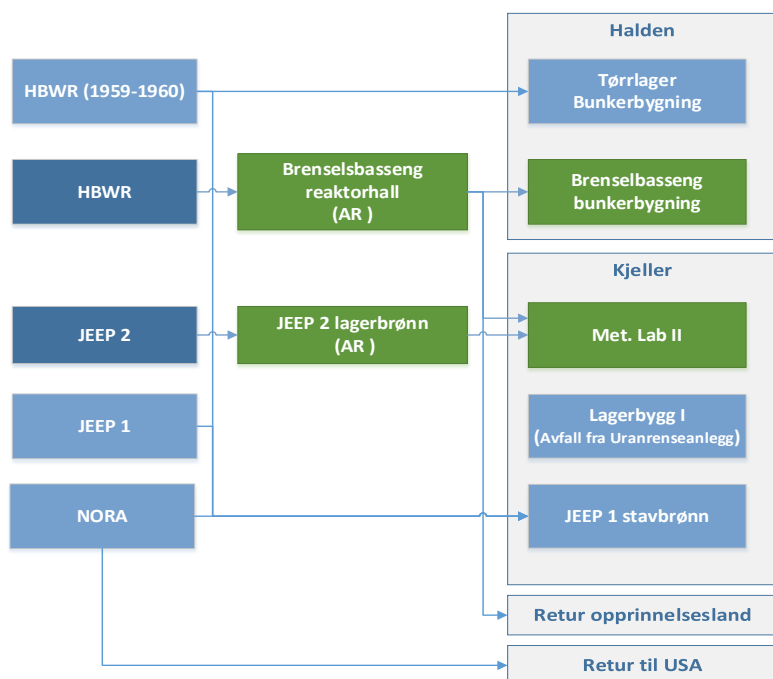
Halden

HBWR (1959-1960)

Tørrlager Bunkerbygning

HBWR

Brenselsbasseng reaktorhall (AR )

Brenselsbasseng bunkerbygning

Kjeller

JEEP 2

JEEP 2 lagerbrønn (AR )

Met. Lab II

JEEP 1

Lagerbygg I (Avfall fra Uranrenseanlegg)

NORA

JEEP 1 stavbrønn

Retur opprinnelsesland

Retur til USA